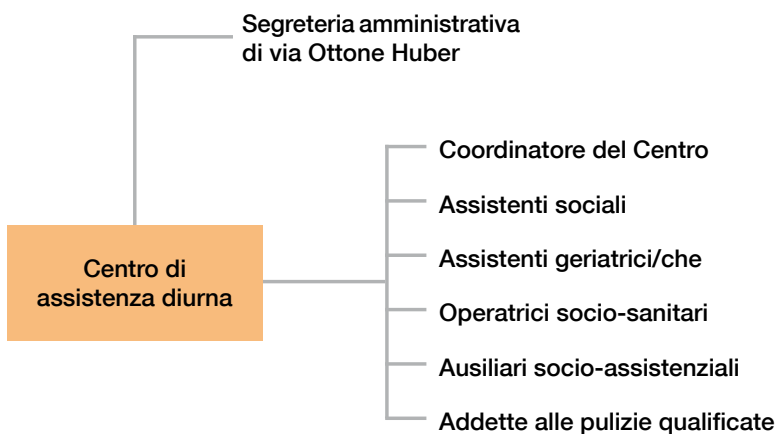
Segreteria amministrativa di via Ottone Huber

Centro di assistenza diurna

Coordinatore del Centro

Assistenti sociali

Assistenti geriatrici/che

Operatrici socio-sanitari

Ausiliari socio-assistenziali

Addette alle pulizie qualificate